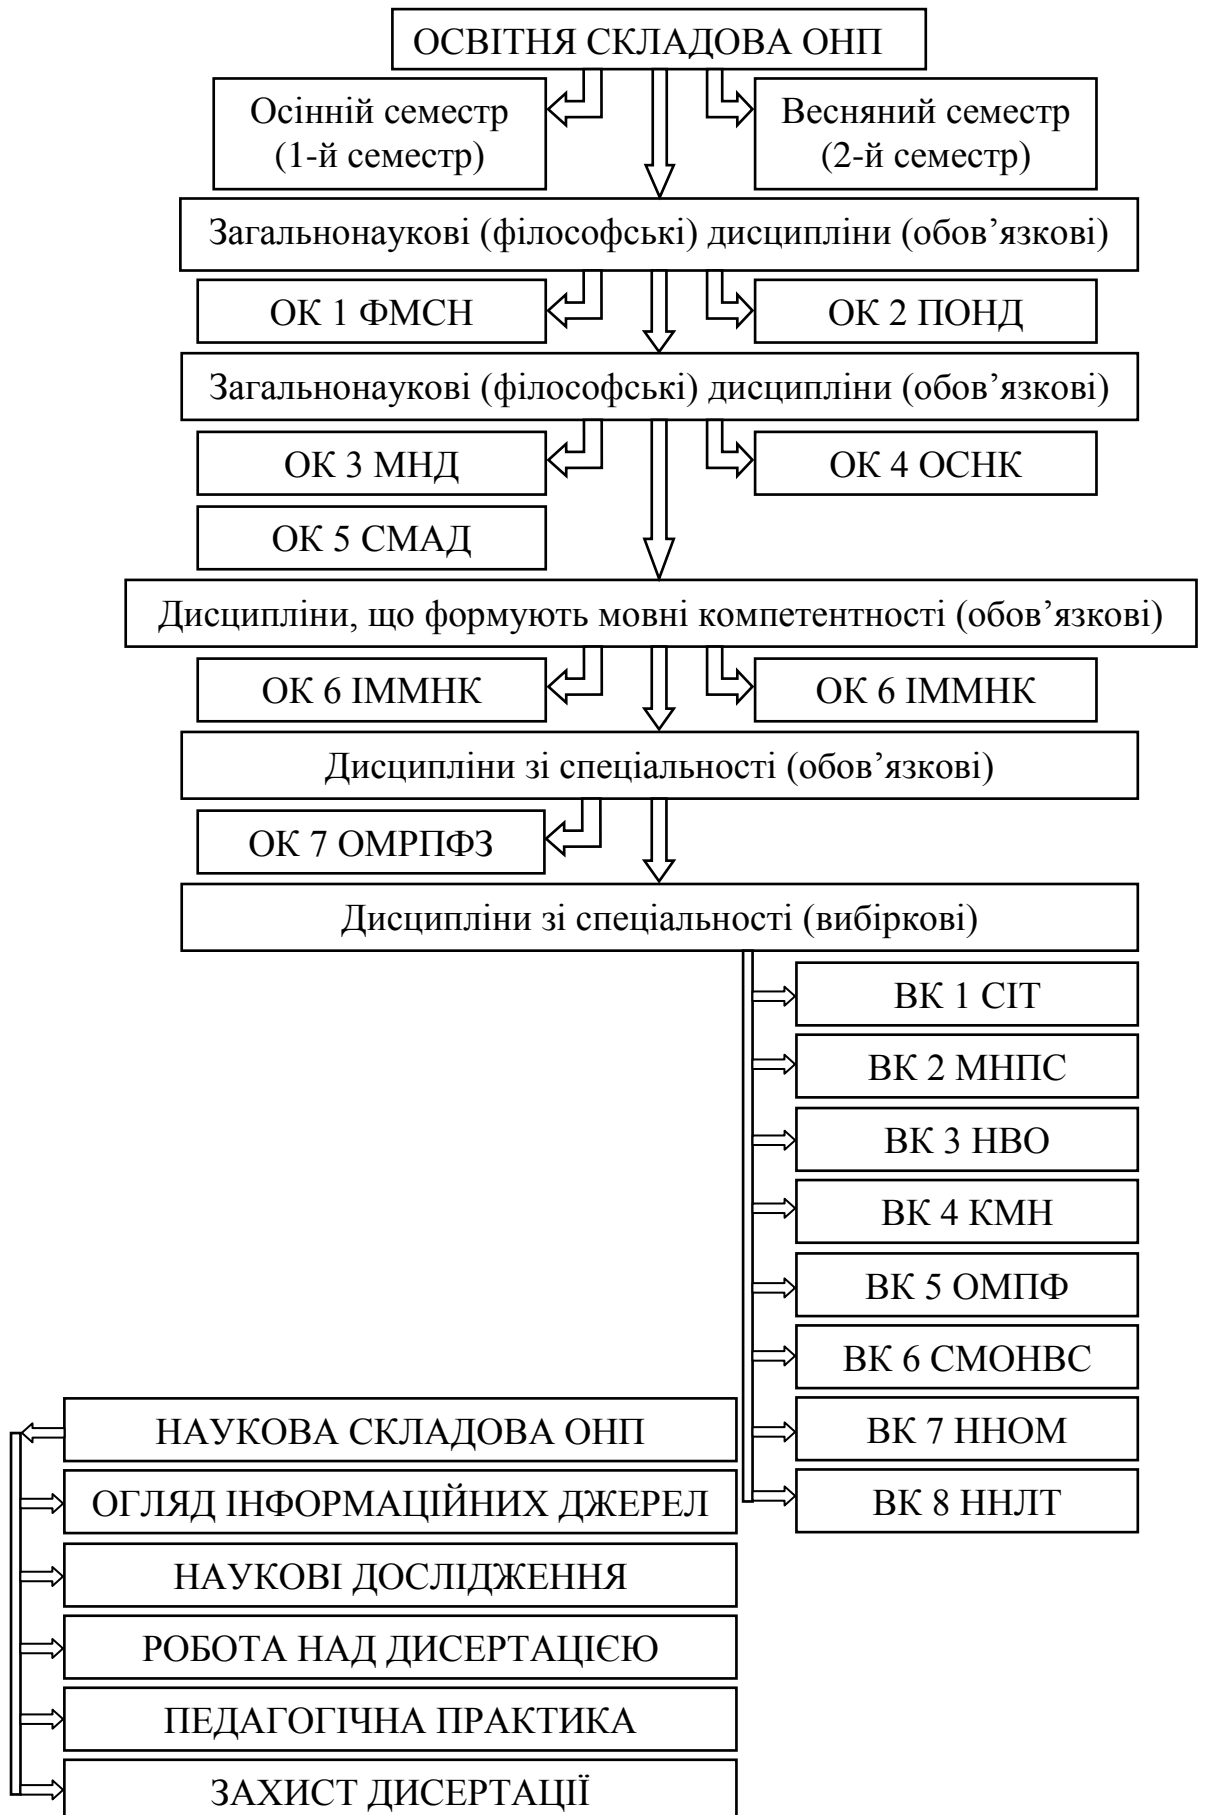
ОСВІТНЯ СКЛАДОВА ОНП

Осінній семестр (1-й семестр)

Весняний семестр (2-й семестр)

Загальнонаукові (філософські) дисципліни (обов’язкові)

ОК 1 ФМСН

ОК 2 ПОНД

Загальнонаукові (філософські) дисципліни (обов’язкові)

ОК 3 МНД

ОК 4 ОСНК

ОК 5 СМАД

Дисципліни, що формують мовні компетентності (обов’язкові)

ОК 6 ІММНК

ОК 6 ІММНК

Дисципліни зі спеціальності (обов’язкові)

ОК 7 ОМРПФЗ

Дисципліни зі спеціальності (вибіркові)

ВК 1 СІТ

ВК 2 МНПС

ВК 3 НВО

ВК 4 КМН

ВК 5 ОМПФ

ВК 6 СМОНВС

ВК 7 ННОМ

ВК 8 ННЛТ

НАУКОВА СКЛАДОВА ОНП

ОГЛЯД ІНФОРМАЦІЙНИХ ДЖЕРЕЛ

НАУКОВІ ДОСЛІДЖЕННЯ

РОБОТА НАД ДИСЕРТАЦІЄЮ

ПЕДАГОГІЧНА ПРАКТИКА

ЗАХИСТ ДИСЕРТАЦІЇ